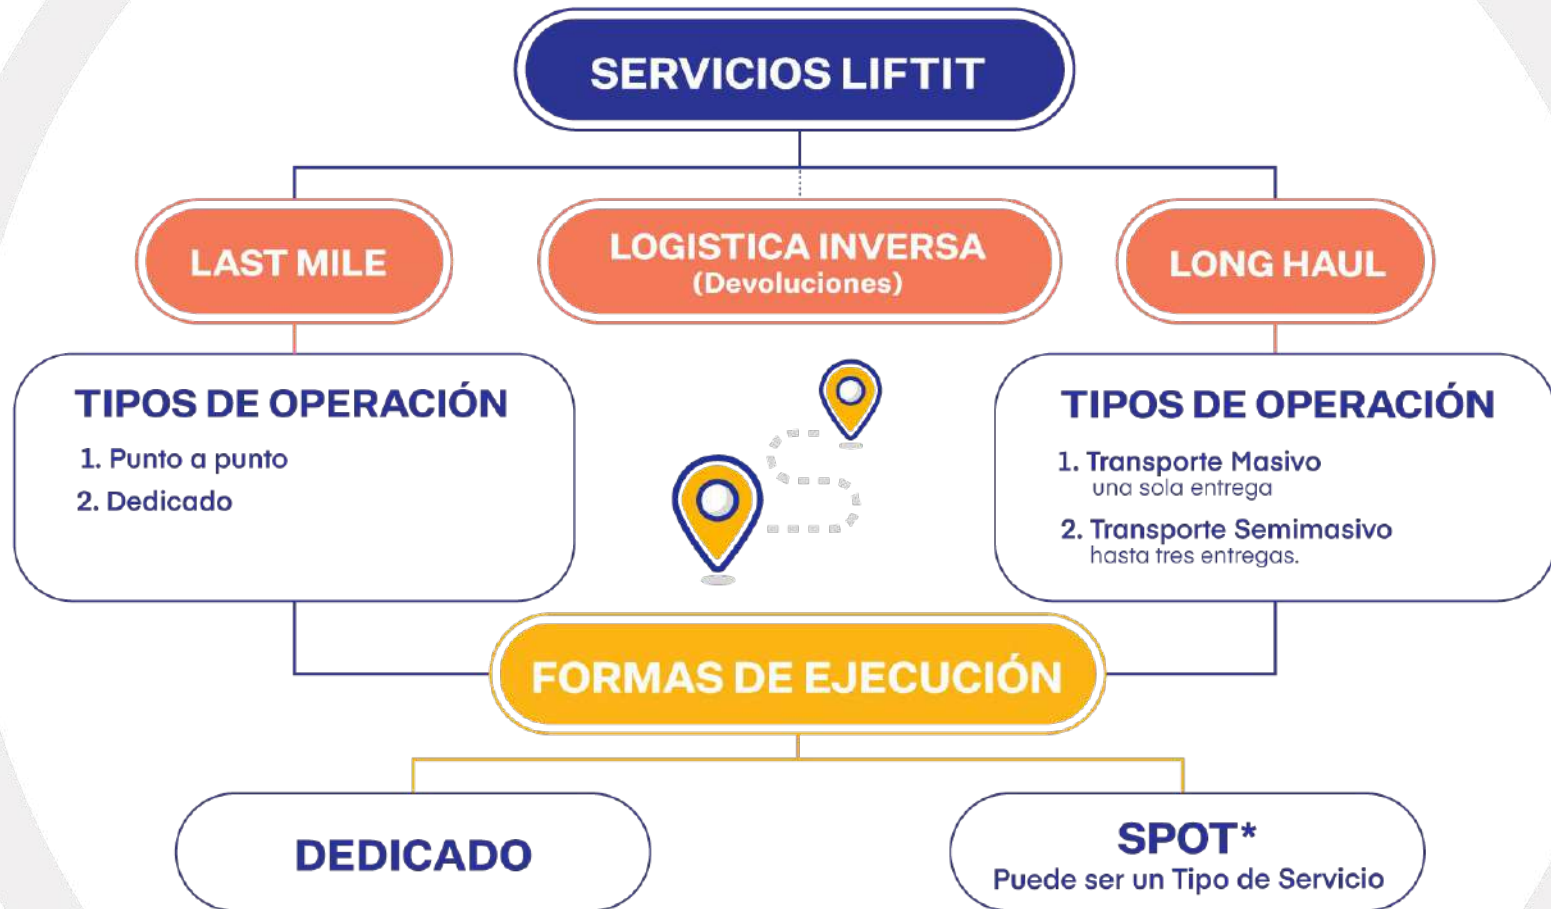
SERVICIOS LIFTIT

LAST MILE

LOGISTICA INVERSA
(Devoluciones)

LONG HAUL

TIPOS DE OPERACIÓN
1. Punto a punto
2. Dedicado

TIPOS DE OPERACIÓN
1. Transporte Masivo
una sola entrega
2. Transporte Semimasivo
hasta tres entregas.

FORMAS DE EJECUCIÓN

DEDICADO

SPOT*
Puede ser un Tipo de Servicio